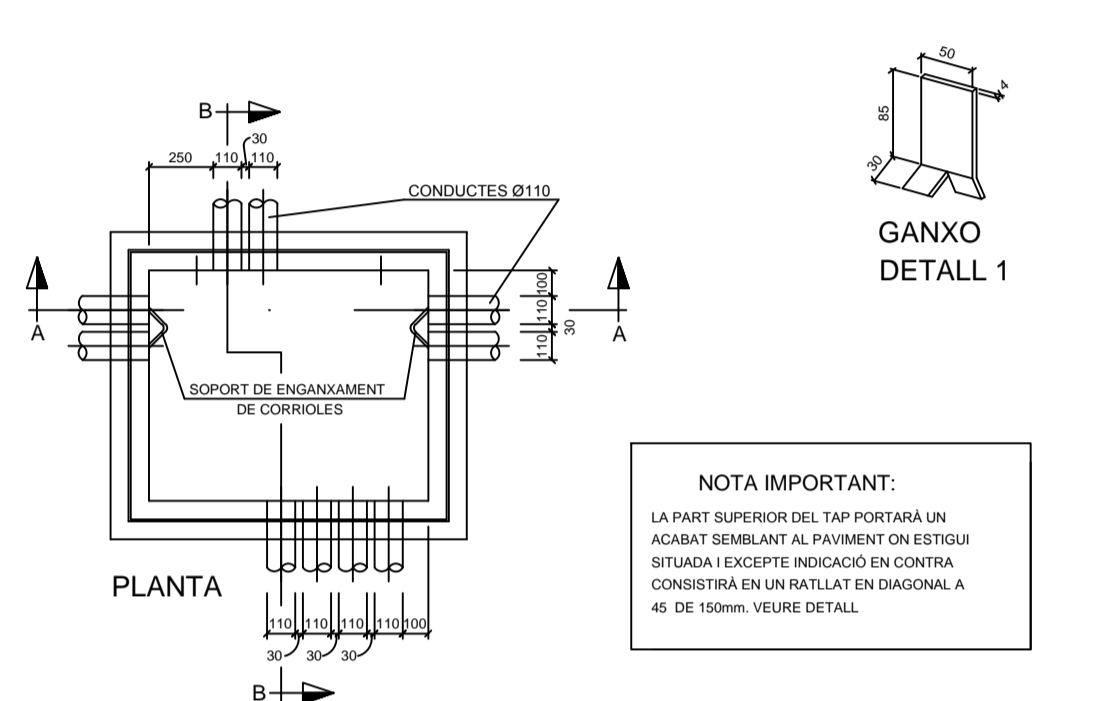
B
30
250 110 110
CONDUCTES Ø110
A
A
100
110
30
110
SOPORT DE ENGANXAMENT DE CORRIOLES
PLANTA
110 110 110 110 100
30 30 30
B

50
4
85
30
GANXO
DETALL 1

NOTA IMPORTANT:

LA PART SUPERIOR DEL TAP PORTARÀ UN ACABAT SEMBLANT AL PAVIMENT ON ESTIGUI SITUADA I EXCEPTE INDICACIÓ EN CONTRA CONSISTIRÀ EN UN RATLLAT EN DIAGONAL A 45 DE 150mm. VEURE DETALL